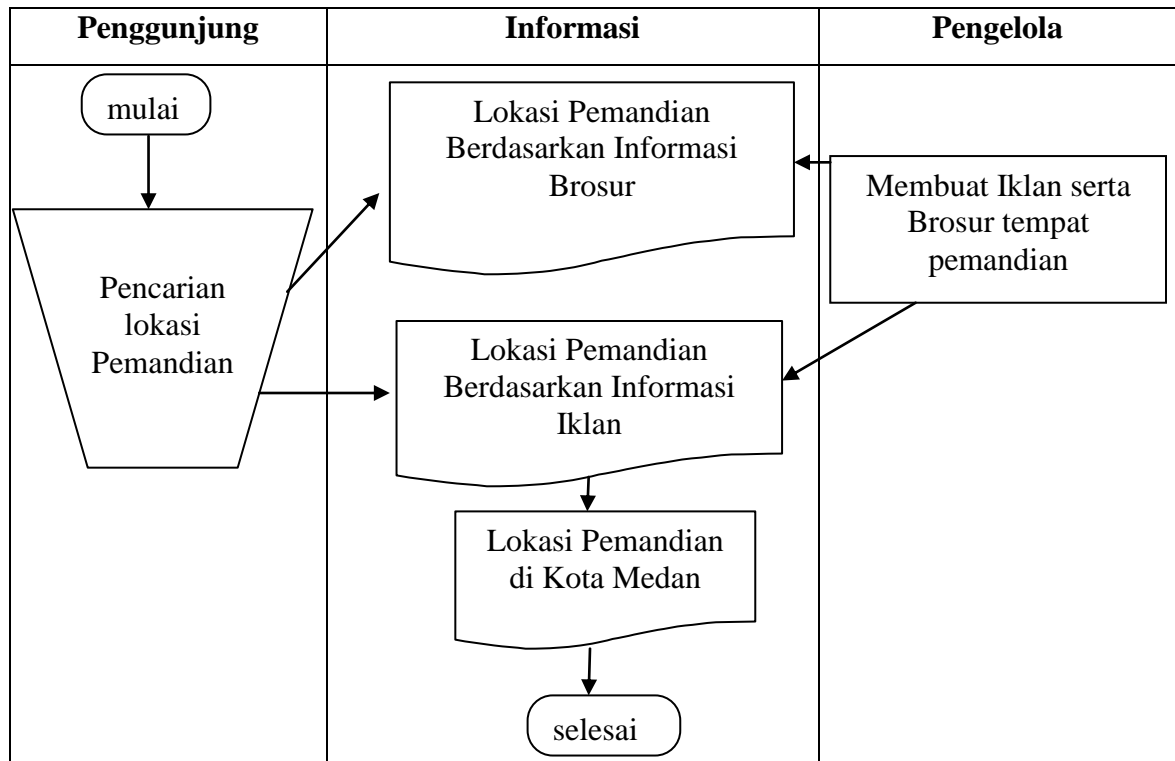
| Penggunjung | Informasi | Pengelola |
|---|---|---|
| mulai | Lokasi Pemandian Berdasarkan Informasi Brosur | Membuat Iklan serta Brosur tempat pemandian |
| Pencarian lokasi Pemandian | Lokasi Pemandian Berdasarkan Informasi Iklan | |
| | Lokasi Pemandian di Kota Medan | |
| | selesai | |